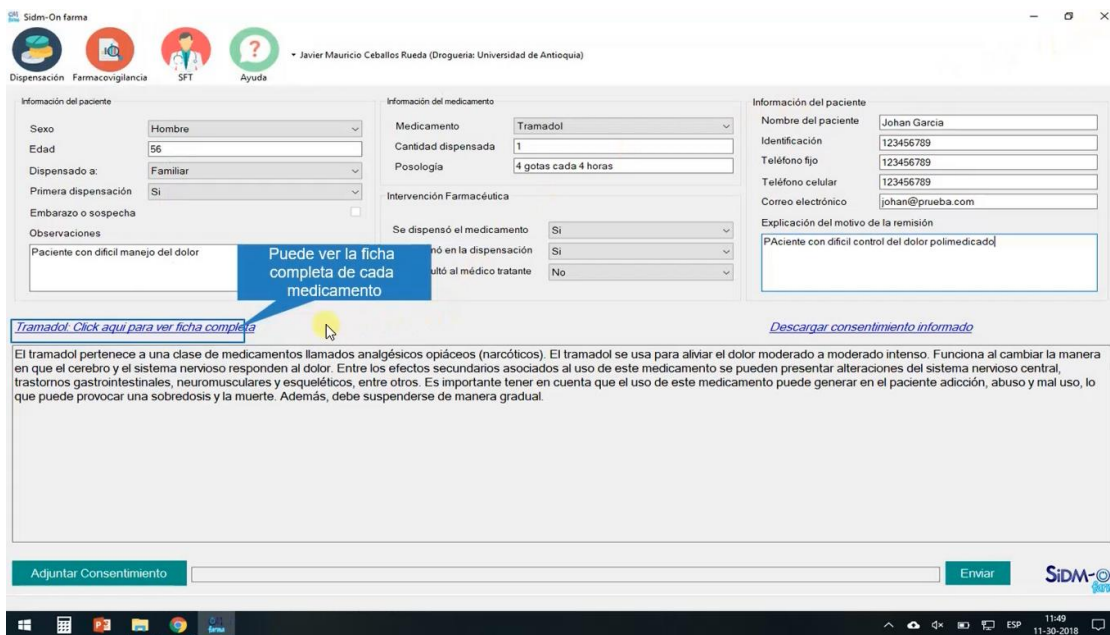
Sidm-On farma

Dispensación Farmacovigilancia SFT Ayuda

Javier Mauricio Ceballos Rueda (Drogueria: Universidad de Antioquia)

Información del paciente

Sexo Hombre
Edad 56
Dispensado a: Familiar
Primera dispensación Si
Embarazo o sospecha
Observaciones
Paciente con dificil manejo del dolor

Información del medicamento

Medicamento Tramadol
Cantidad dispensada 1
Posología 4 gotas cada 4 horas

Intervención Farmacéutica

Se dispensó el medicamento Si
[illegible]nó en la dispensación Si
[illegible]ultó al médico tratante No

Puede ver la ficha completa de cada medicamento

Información del paciente

Nombre del paciente Johan Garcia
Identificación 123456789
Teléfono fijo 123456789
Teléfono celular 123456789
Correo electrónico johan@prueba.com
Explicación del motivo de la remisión
PAciente con dificil control del dolor polimedicado

Tramadol: Click aqui para ver ficha completa

Descargar consentimiento informado

El tramadol pertenece a una clase de medicamentos llamados analgésicos opiáceos (narcóticos). El tramadol se usa para aliviar el dolor moderado a moderado intenso. Funciona al cambiar la manera en que el cerebro y el sistema nervioso responden al dolor. Entre los efectos secundarios asociados al uso de este medicamento se pueden presentar alteraciones del sistema nervioso central, trastornos gastrointestinales, neuromusculares y esqueléticos, entre otros. Es importante tener en cuenta que el uso de este medicamento puede generar en el paciente adicción, abuso y mal uso, lo que puede provocar una sobredosis y la muerte. Además, debe suspenderse de manera gradual.

Adjuntar Consentimiento

Enviar

SiDM-O

ESP 11:49 11-30-2018